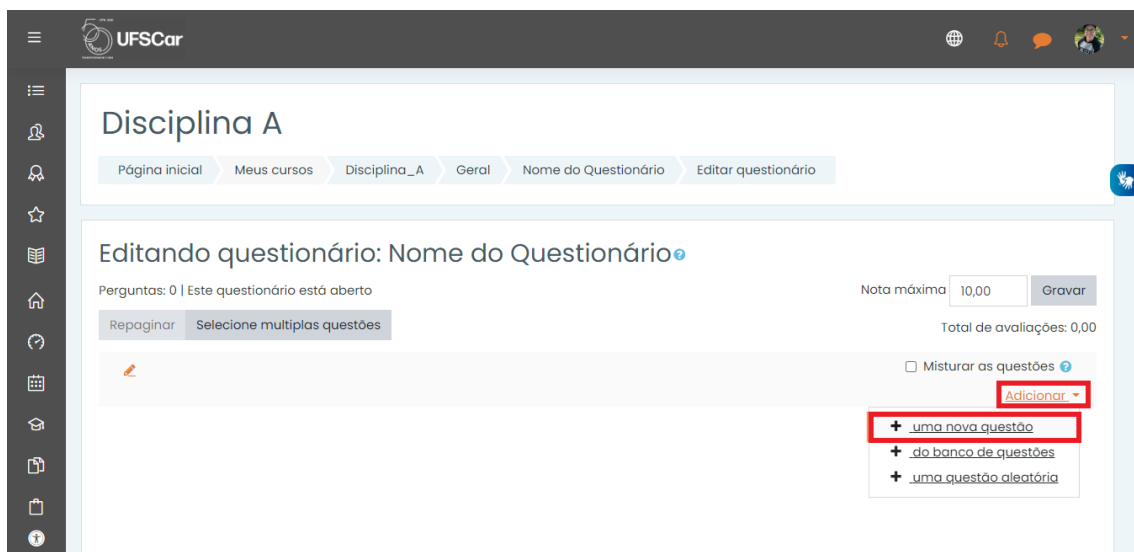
UFSCar

Disciplina A

Página inicial Meus cursos Disciplina_A Geral Nome do Questionário Editar questionário

Editando questionário: Nome do Questionário

Perguntas: 0 | Este questionário está aberto

Nota máxima 10,00 Gravar

Repaginar Selecione multiplas questões

Total de avaliações: 0,00

Misturar as questões

Adicionar

+ uma nova questão
+ do banco de questões
+ uma questão aleatória